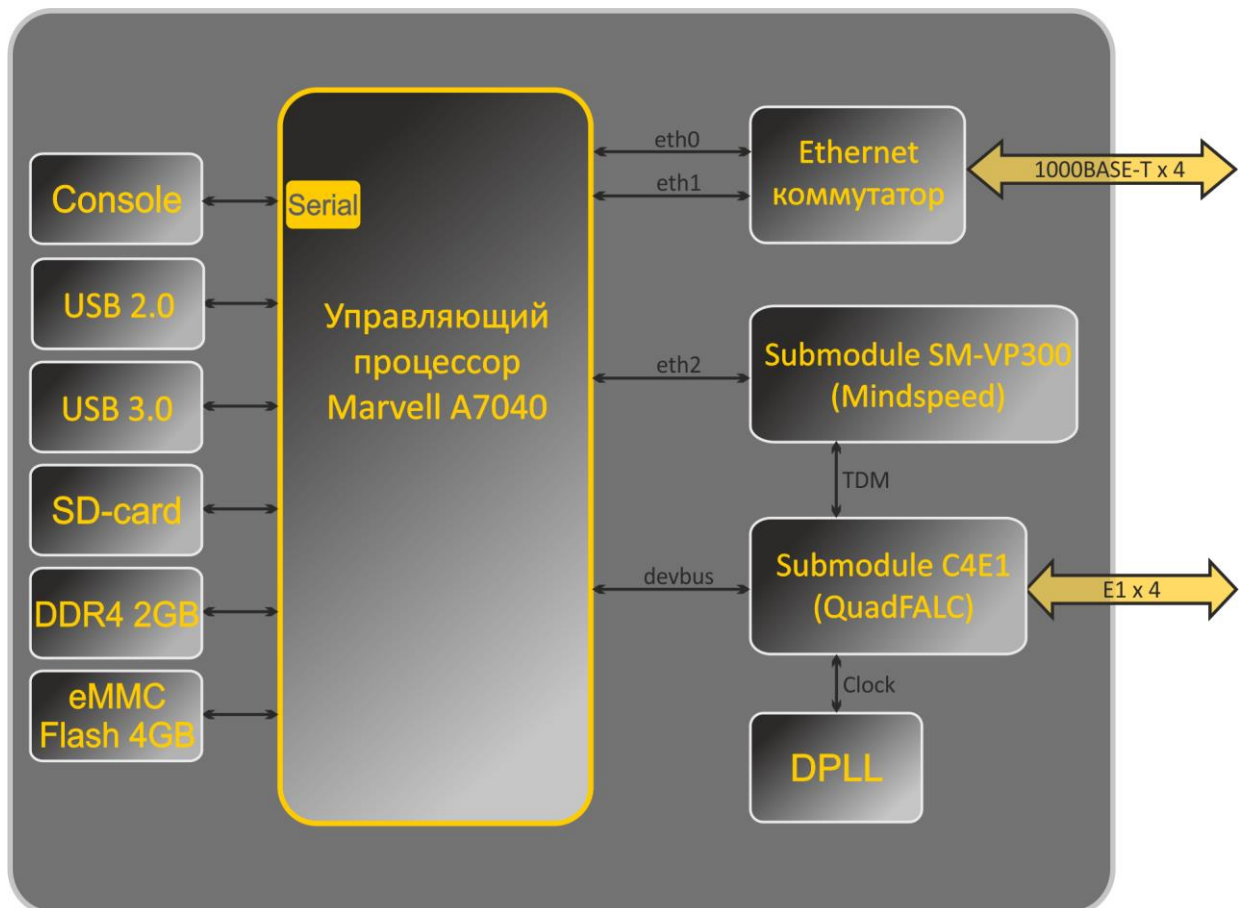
Console

USB 2.0

USB 3.0

SD-card

DDR4 2GB

eMMC Flash 4GB

Serial

Управляющий процессор Marvell A7040

eth0

eth1

Ethernet коммутатор

1000BASE-T x 4

eth2

Submodule SM-VP300 (Mindspeed)

TDM

devbus

Submodule C4E1 (QuadFALC)

E1 x 4

Clock

DPLL